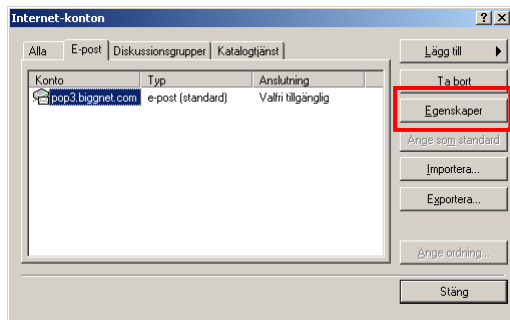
Internet-konton

? X

Alla | E-post | Diskussionsgrupper | Katalogtjänst

| Konto | Typ | Anslutning |
|---|---|---|
| pop3.biggnet.com | e-post (standard) | Valfri tillgänglig |

Lägg till ▶

Ta bort

Egenskaper

Ange som standard

Importera...

Exportera...

Ange ordning...

Stäng